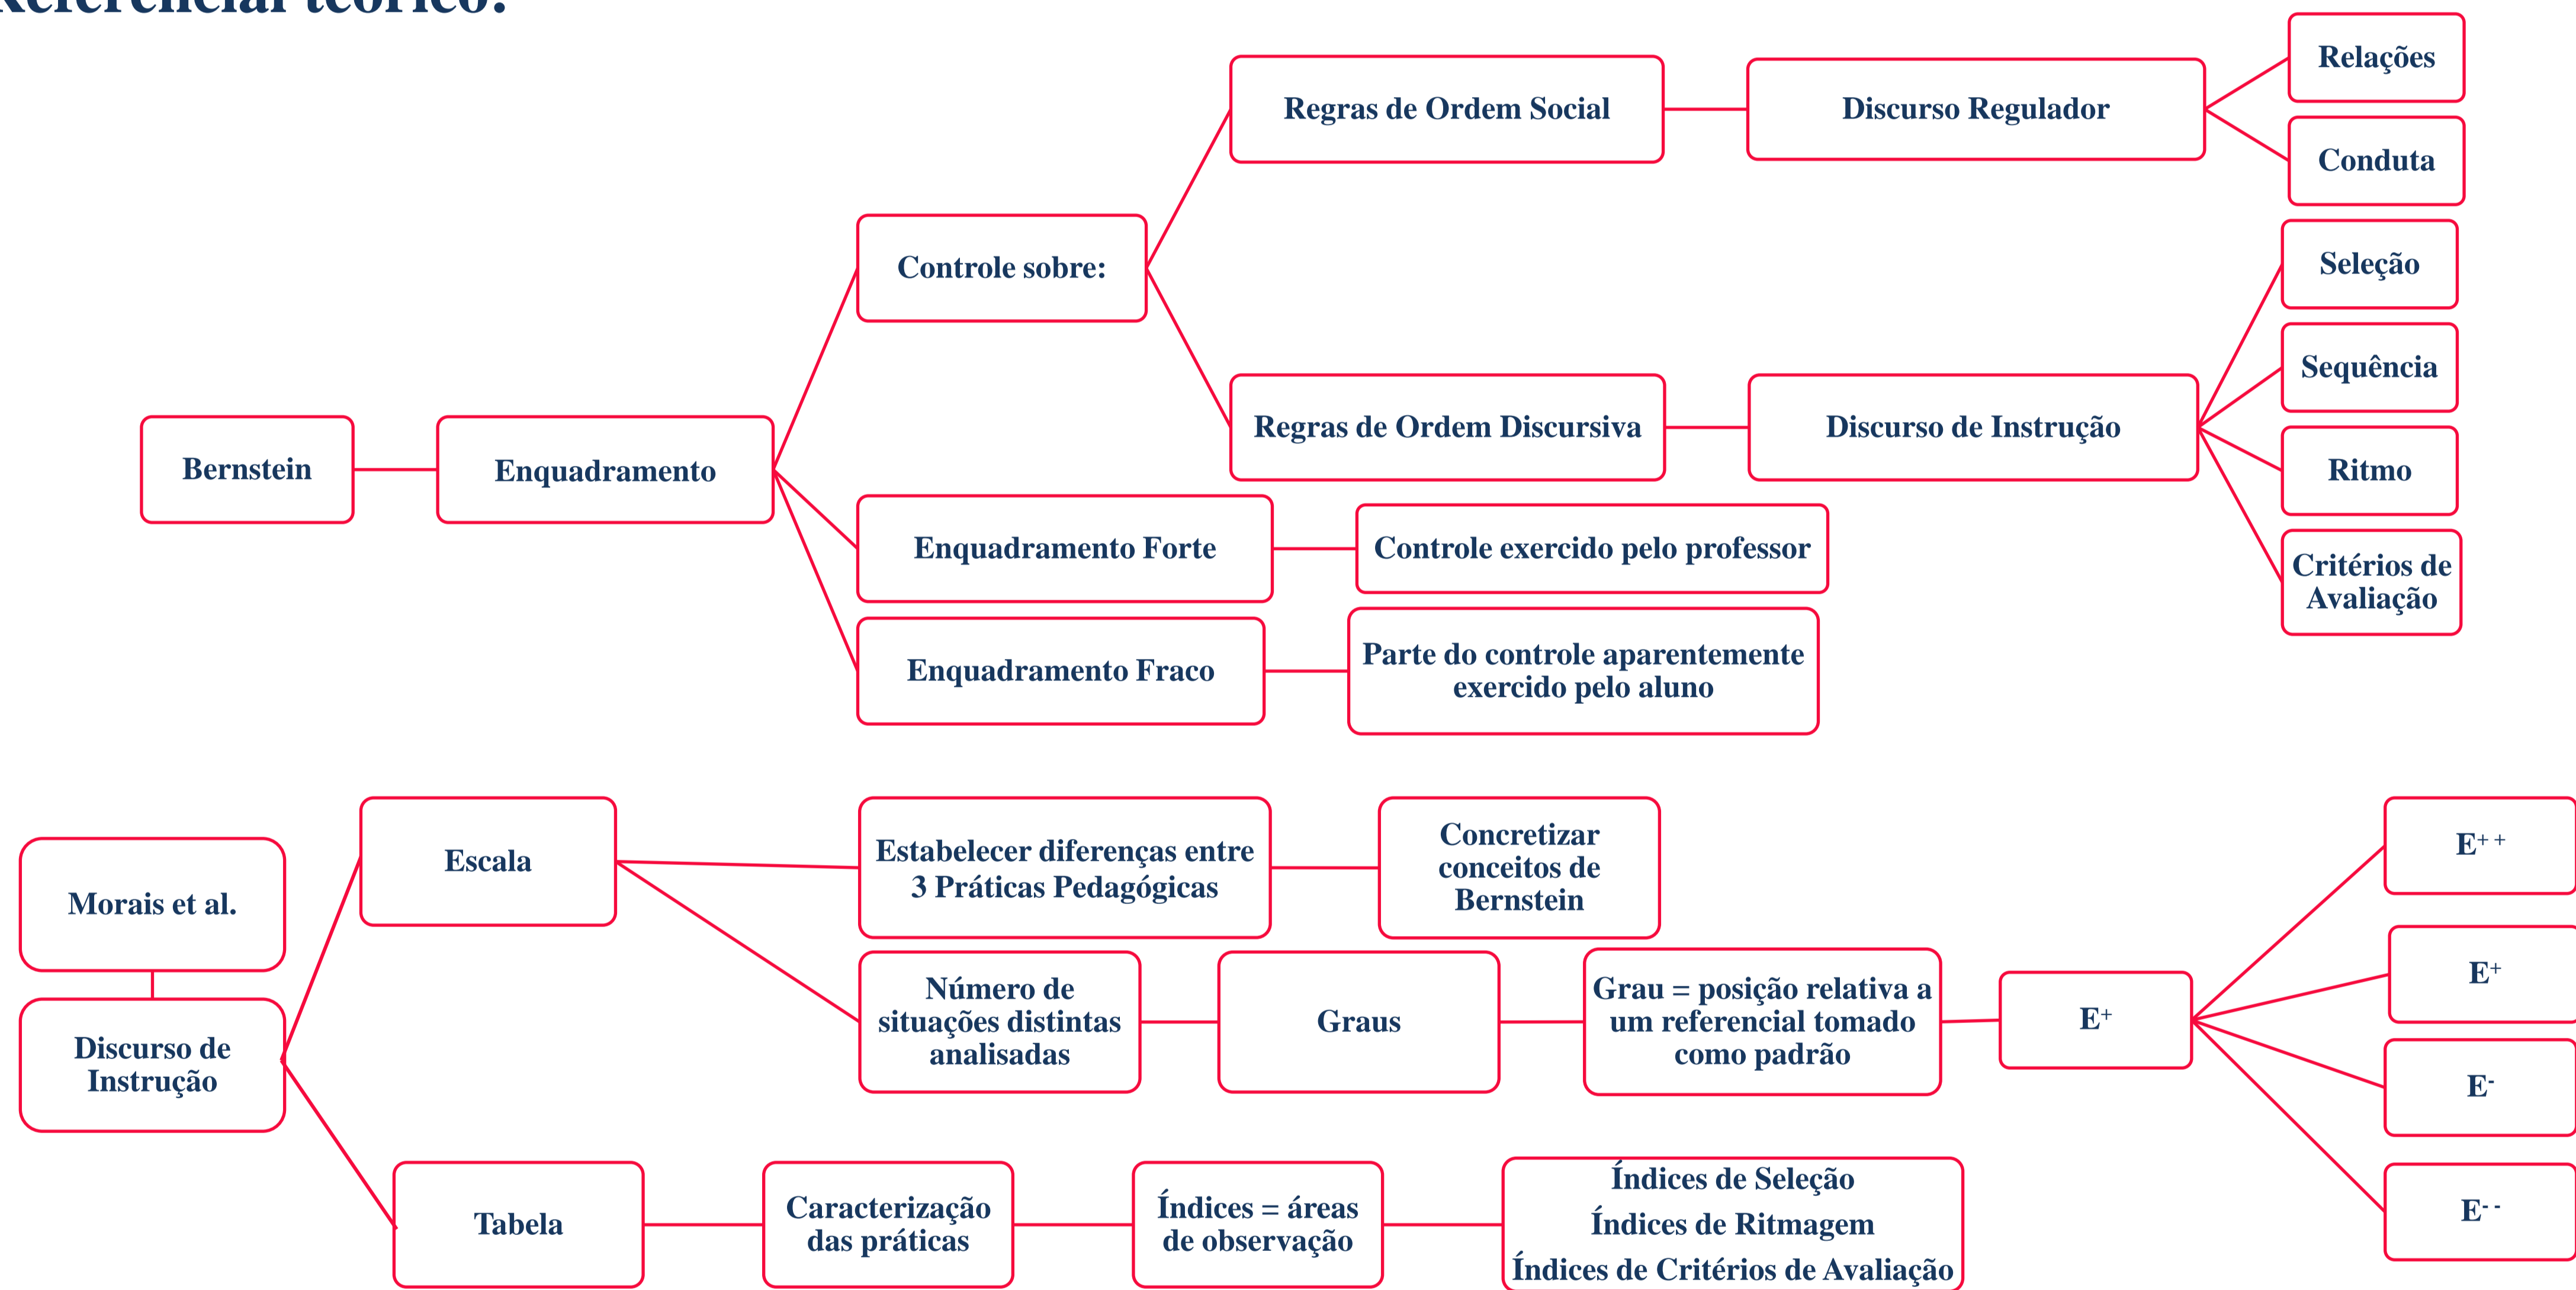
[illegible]eferencial teórico:

Bernstein

Enquadramento

Controle sobre:

Regras de Ordem Social

Discurso Regulador

Relações

Conduta

Regras de Ordem Discursiva

Discurso de Instrução

Seleção

Sequência

Ritmo

Critérios de Avaliação

Enquadramento Forte

Controle exercido pelo professor

Enquadramento Fraco

Parte do controle aparentemente exercido pelo aluno

Morais et al.

Discurso de Instrução

Escala

Estabelecer diferenças entre 3 Práticas Pedagógicas

Concretizar conceitos de Bernstein

Número de situações distintas analisadas

Graus

Grau = posição relativa a um referencial tomado como padrão

$E^+$

$E^{++}$

$E^+$

$E^-$

$E^{--}$

Tabela

Caracterização das práticas

Índices = áreas de observação

Índices de Seleção
Índices de Ritmagem
Índices de Critérios de Avaliação